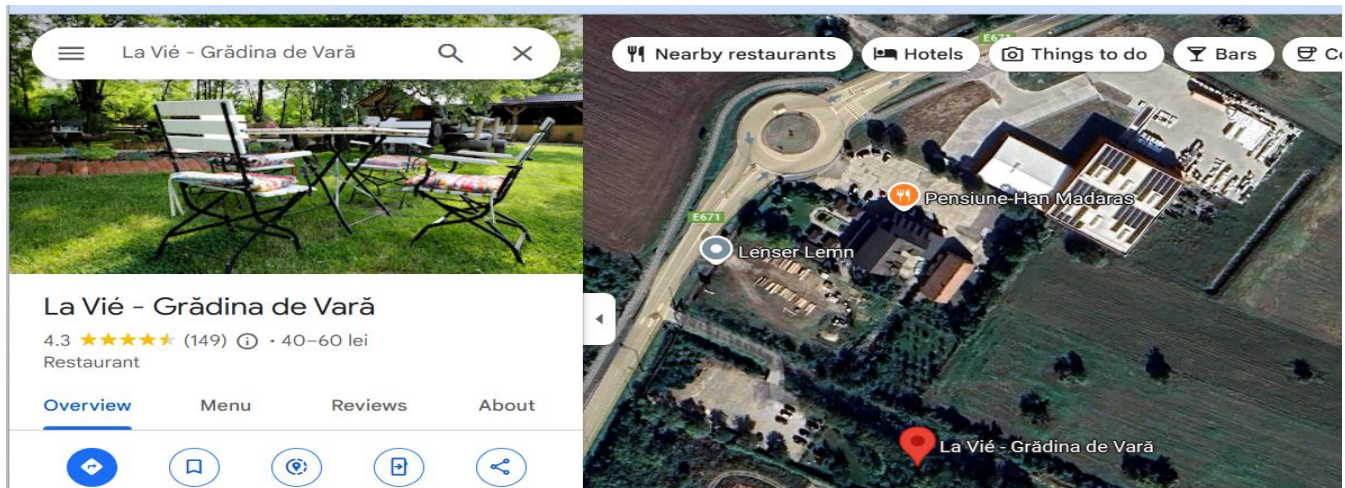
La Vié - Grădina de Vară

La Vié - Grădina de Vară
4.3 ★★★★★ (149) ⓘ · 40–60 lei
Restaurant

Overview Menu Reviews About

Nearby restaurants Hotels Things to do Bars Co

E671
E671
Pensiune Han Madaras
Lenser Lemn
La Vié - Grădina de Vară